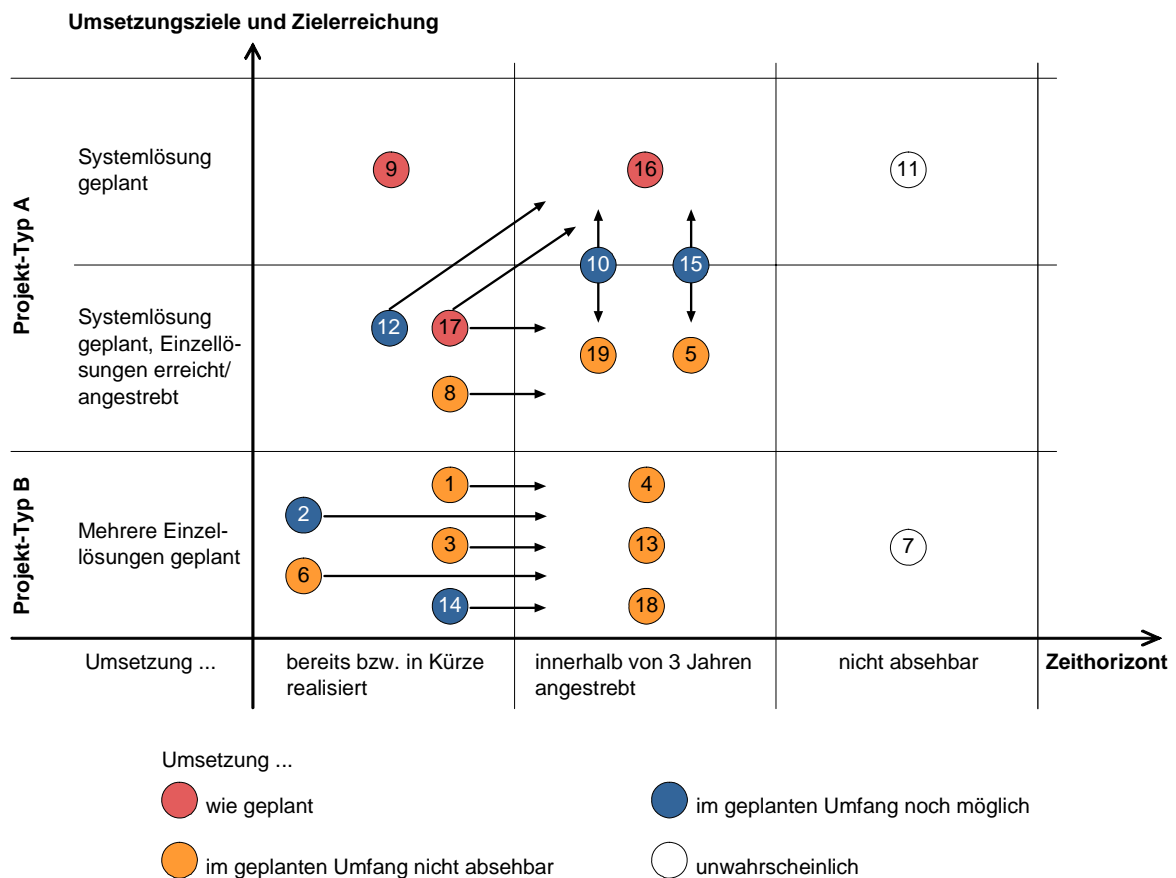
Umsetzungsziele und Zielerreichung

Projekt-Typ A

Systemlösung geplant

9

16

11

10

15

Systemlösung geplant, Einzellösungen erreicht/ angestrebt

12

17

19

5

8

Projekt-Typ B

Mehrere Einzellösungen geplant

1

4

2

3

13

7

6

14

18

Umsetzung ...

bereits bzw. in Kürze realisiert

innerhalb von 3 Jahren angestrebt

nicht absehbar

Zeithorizont

Umsetzung ...

wie geplant

im geplanten Umfang noch möglich

im geplanten Umfang nicht absehbar

unwahrscheinlich